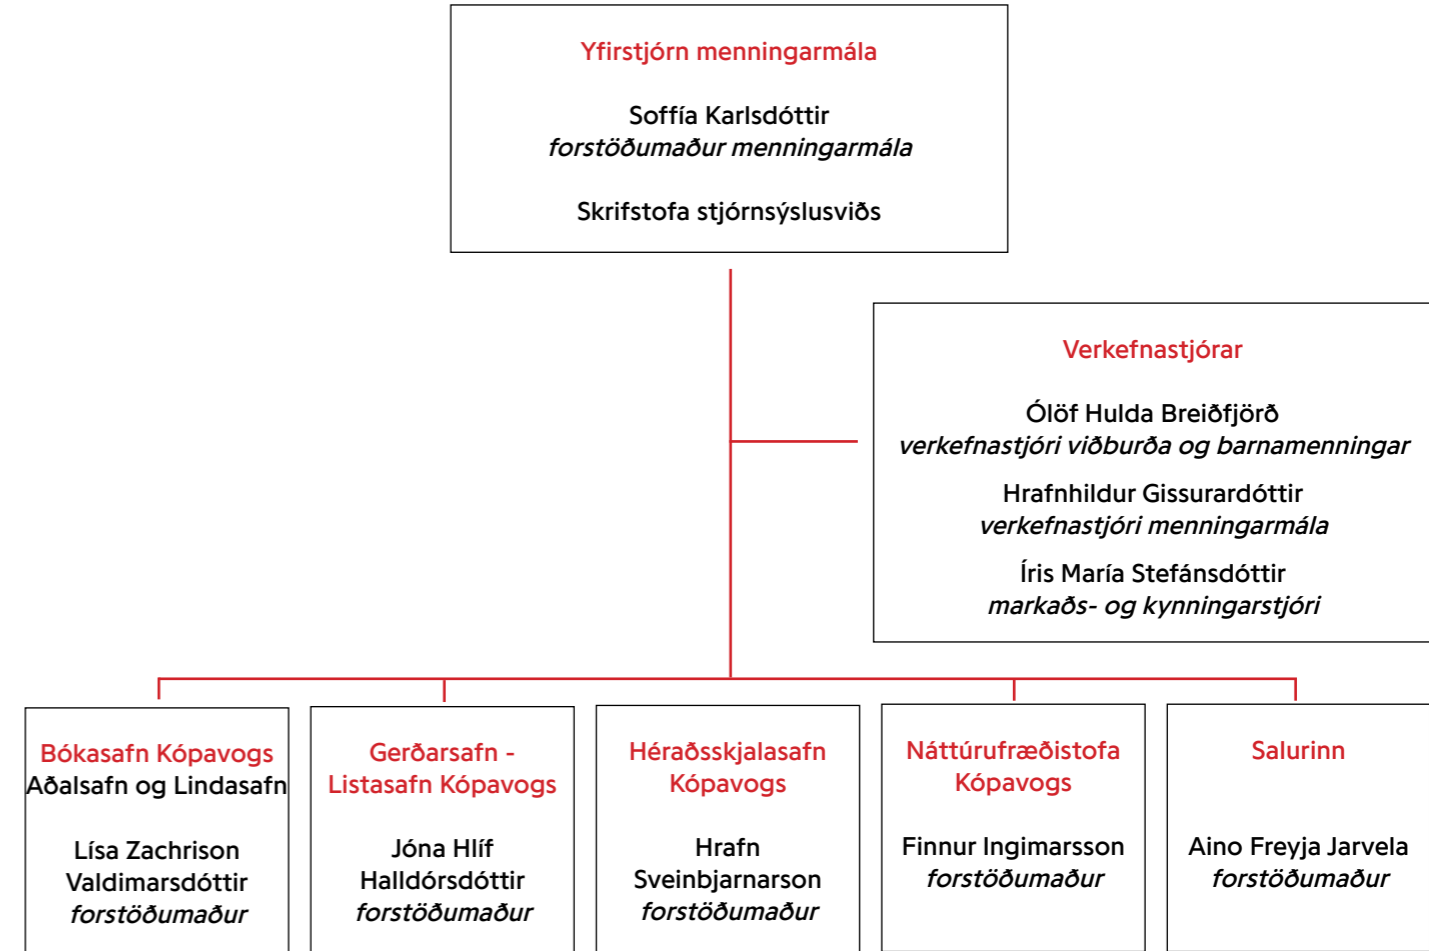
Yfirstjórn menningarmála

Soffía Karlsdóttir
forstöðumaður menningarmála

Skrifstofa stjórnsýslusviðs

Verkefnastjórar

Ólöf Hulda Breiðfjörð
verkefnastjóri viðburða og barnamenningar

Hrafnhildur Gissurardóttir
verkefnastjóri menningarmála

Íris María Stefánsdóttir
markaðs- og kynningarstjóri

Bókasafn Kópavogs
Aðalsafn og Lindasafn

Lísa Zachrison Valdimarsdóttir
forstöðumaður

Gerðarsafn - Listasafn Kópavogs

Jóna Hlíf Halldórsdóttir
forstöðumaður

Héraðsskjalasafn Kópavogs

Hrafn Sveinbjarnarson
forstöðumaður

Náttúrufræðistofa Kópavogs

Finnur Ingimarsson
forstöðumaður

Salurinn

Aino Freyja Jarvela
forstöðumaður